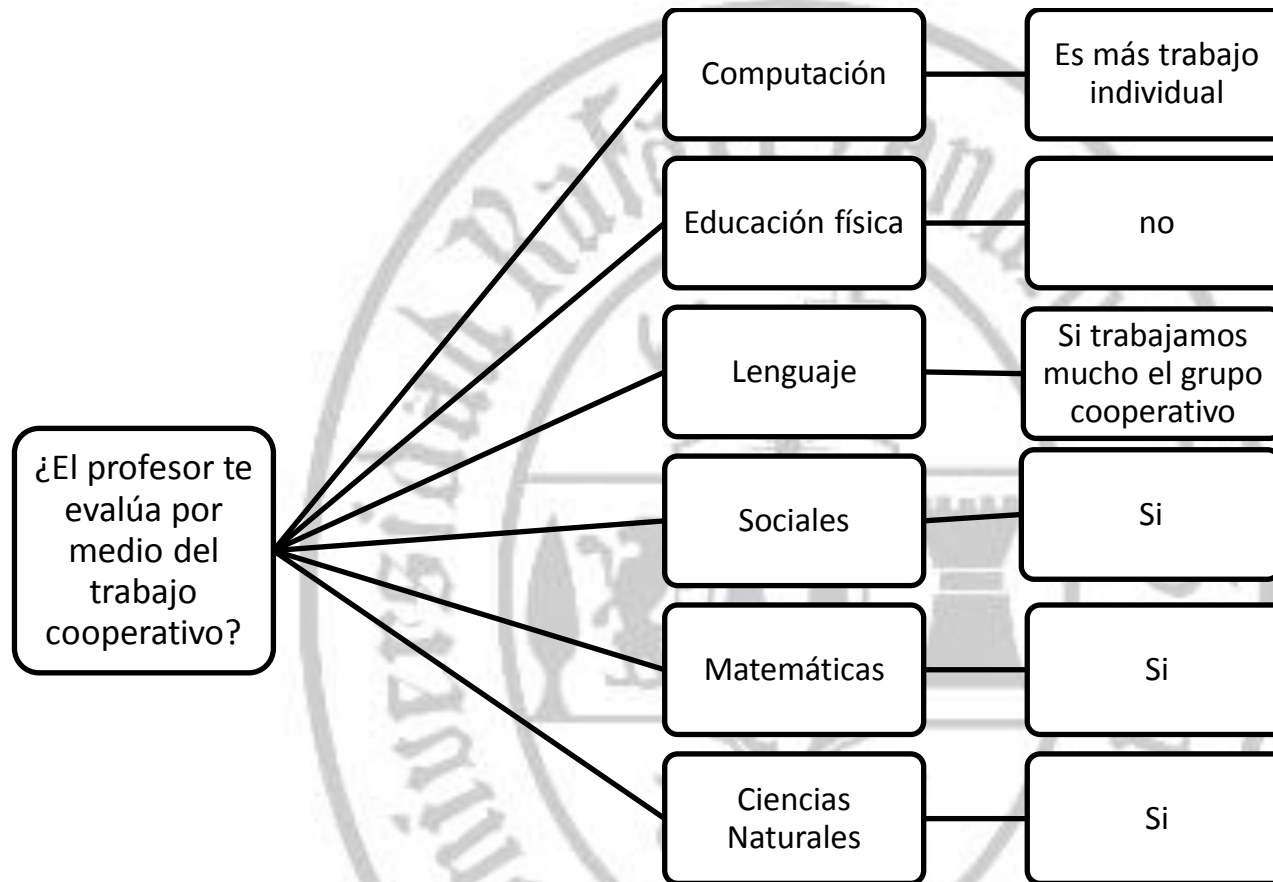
¿El profesor te evalúa por medio del trabajo cooperativo?

Computación

Es más trabajo individual

Educación física

no

Lenguaje

Si trabajamos mucho el grupo cooperativo

Sociales

Si

Matemáticas

Si

Ciencias Naturales

Si